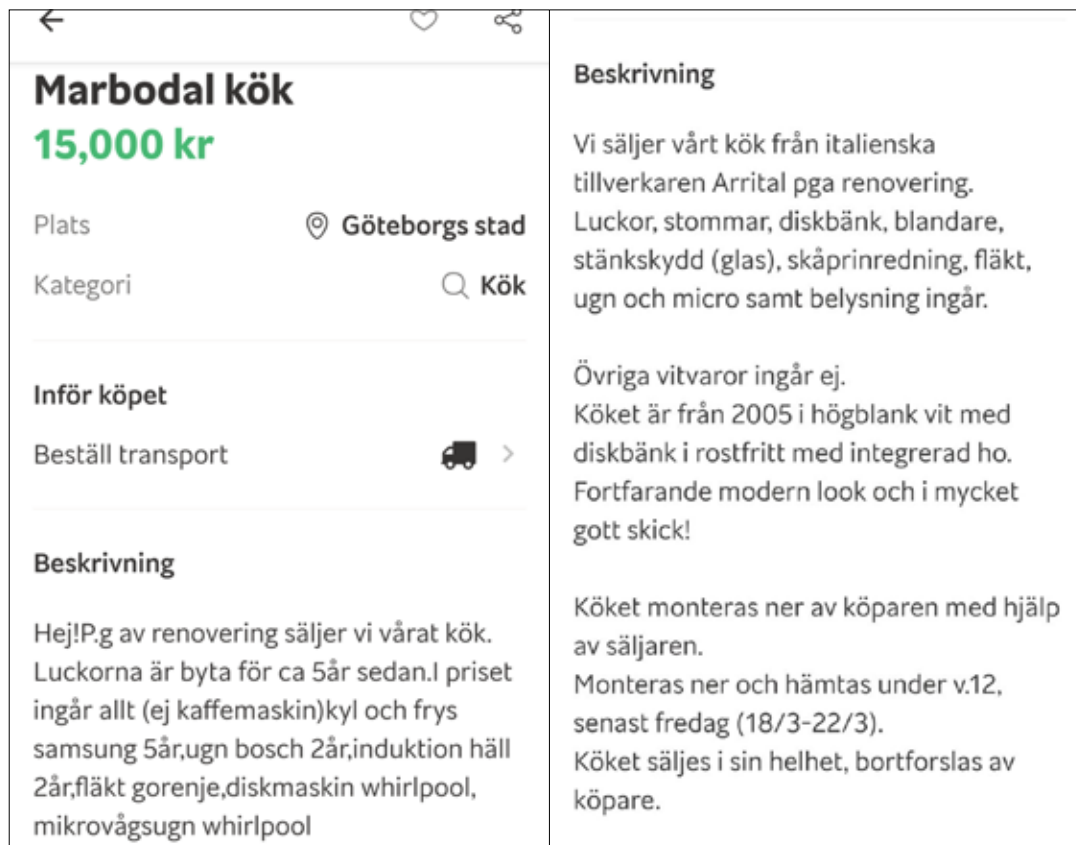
Marbodal kök
15,000 kr

Plats Göteborgs stad
Kategori Kök

Inför köpet
Beställ transport

Beskrivning

Hej!P.g av renovering säljer vi vårat kök. Luckorna är byta för ca 5år sedan.I priset ingår allt (ej kaffemaskin)kyl och frys samsung 5år,ugn bosch 2år,induktion häll 2år,fläkt gorenje,diskmaskin whirlpool, mikrovågsugn whirlpool

Beskrivning

Vi säljer vårt kök från italienska tillverkaren Arrital pga renovering. Luckor, stommar, diskbänk, blandare, stänkskydd (glas), skåprinredning, fläkt, ugn och micro samt belysning ingår.

Övriga vitvaror ingår ej.
Köket är från 2005 i högblank vit med diskbänk i rostfritt med integrerad ho. Fortfarande modern look och i mycket gott skick!

Köket monteras ner av köparen med hjälp av säljaren.
Monteras ner och hämtas under v.12, senast fredag (18/3-22/3).
Köket säljes i sin helhet, bortforslas av köpare.